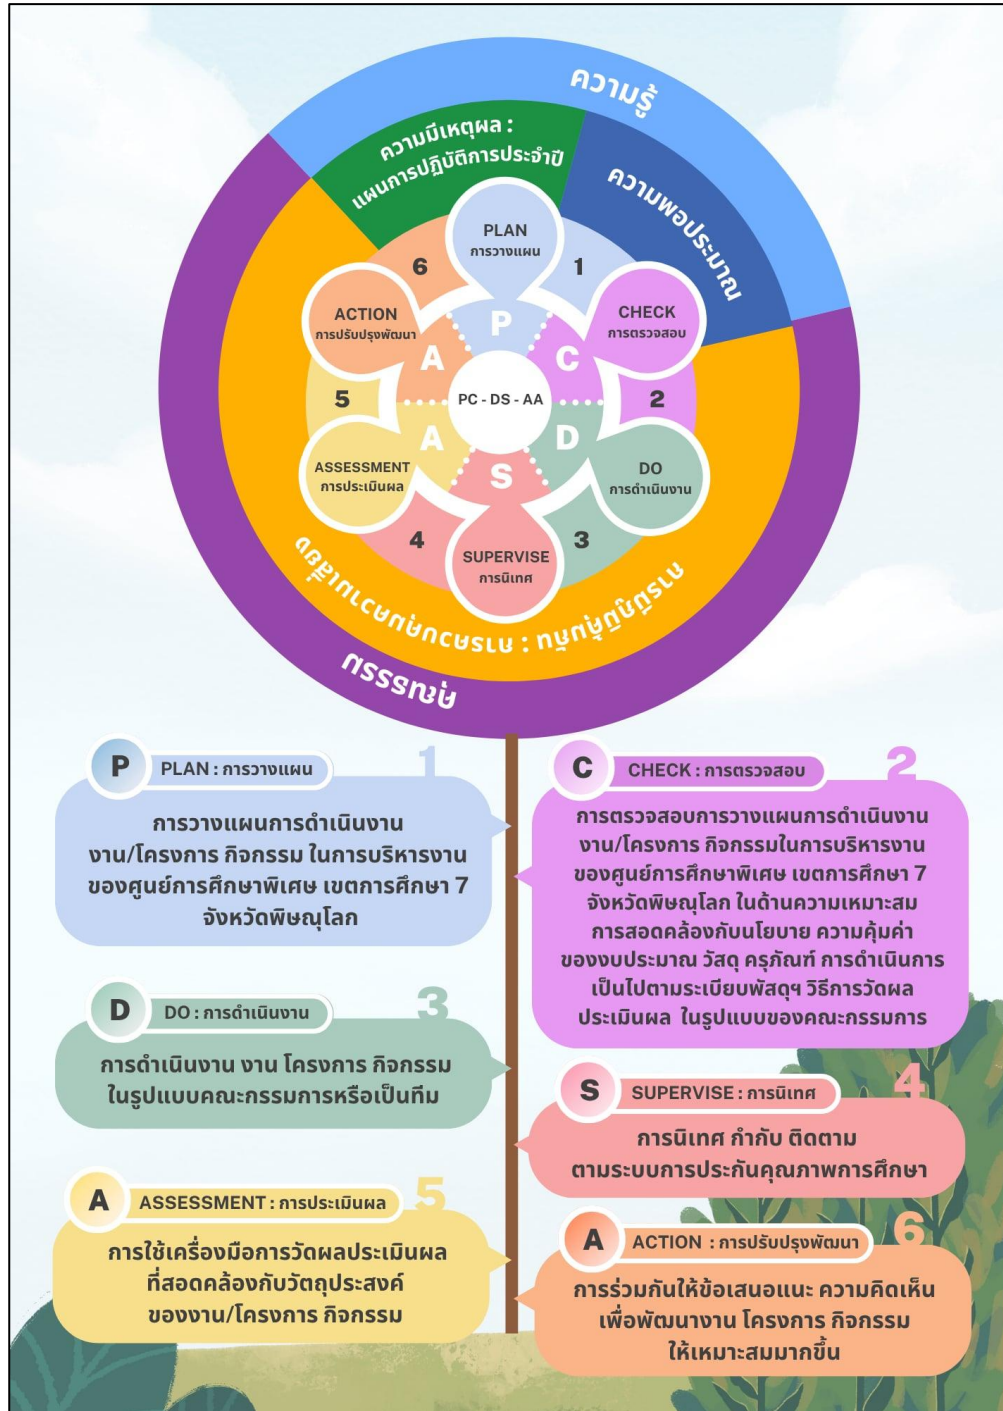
ความรู้

ความมีเหตุผล : แผนการปฏิบัติการประจำปี

ความพอประมาณ

PLAN การวางแผน

1

CHECK การตรวจสอบ

2

DO การดำเนินงาน

3

SUPERVISE การนิเทศ

4

ASSESSMENT การประเมินผล

5

ACTION การปรับปรุงพัฒนา

6

P C D S A A

PC - DS - AA

ภูมิคุ้มกันในตัวที่ดี : ระบบการประกันคุณภาพ

คุณธรรม

P PLAN : การวางแผน 1

การวางแผนการดำเนินงาน งาน/โครงการ กิจกรรม ในการบริหารงาน ของศูนย์การศึกษาพิเศษ เขตการศึกษา 7 จังหวัดพิษณุโลก

C CHECK : การตรวจสอบ 2

การตรวจสอบการวางแผนการดำเนินงาน งาน/โครงการ กิจกรรมในการบริหารงาน ของศูนย์การศึกษาพิเศษ เขตการศึกษา 7 จังหวัดพิษณุโลก ในด้านความเหมาะสม การสอดคล้องกับนโยบาย ความคุ้มค่า ของงบประมาณ วัสดุ ครุภัณฑ์ การดำเนินการ เป็นไปตามระเบียบพัสดุฯ วิธีการวัดผล ประเมินผล ในรูปแบบของคณะกรรมการ

D DO : การดำเนินงาน 3

การดำเนินงาน งาน โครงการ กิจกรรม ในรูปแบบคณะกรรมการหรือเป็นทีม

S SUPERVISE : การนิเทศ 4

การนิเทศ กำกับ ติดตาม ตามระบบการประกันคุณภาพการศึกษา

A ASSESSMENT : การประเมินผล 5

การใช้เครื่องมือการวัดผลประเมินผล ที่สอดคล้องกับวัตถุประสงค์ ของงาน/โครงการ กิจกรรม

A ACTION : การปรับปรุงพัฒนา 6

การร่วมกันให้ข้อเสนอแนะ ความคิดเห็น เพื่อพัฒนางาน โครงการ กิจกรรม ให้เหมาะสมมากขึ้น